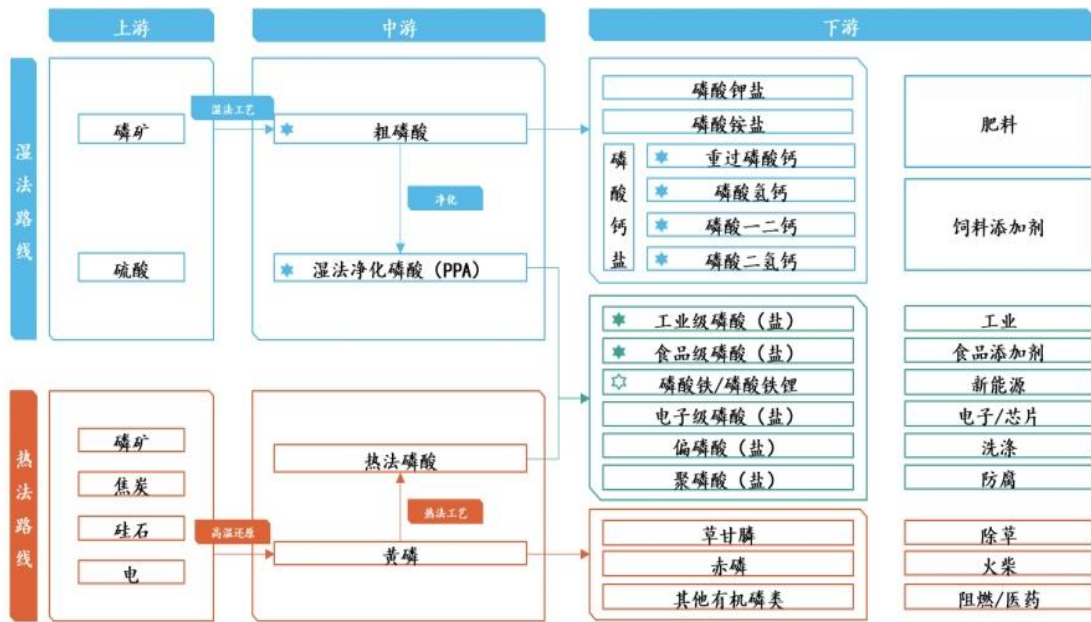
上游

中游

下游

湿法路线

磷矿

硫酸

湿法工艺

粗磷酸

净化

湿法净化磷酸（PPA）

磷酸钾盐

磷酸铵盐

磷酸钙盐

重过磷酸钙

磷酸氢钙

磷酸一二钙

磷酸二氢钙

肥料

饲料添加剂

工业级磷酸（盐）

食品级磷酸（盐）

磷酸铁/磷酸铁锂

电子级磷酸（盐）

偏磷酸（盐）

聚磷酸（盐）

工业

食品添加剂

新能源

电子/芯片

洗涤

防腐

热法路线

磷矿

焦炭

硅石

电

高温还原

热法磷酸

热法工艺

黄磷

草甘膦

赤磷

其他有机磷类

除草

火柴

阻燃/医药